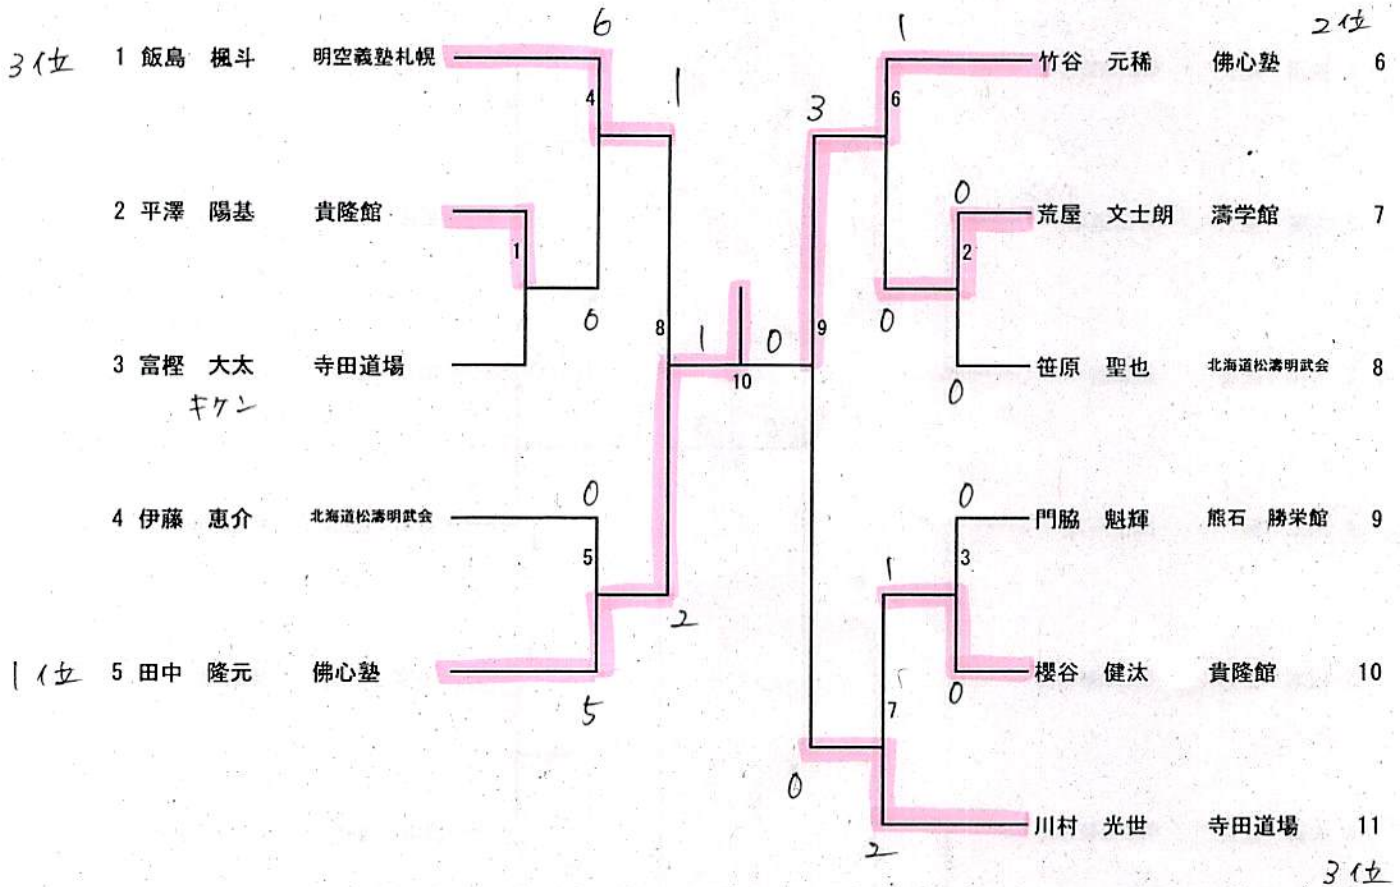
3位 1 飯島 楓斗 明空義塾札幌
2 平澤 陽基 貴隆館
3 富樫 大太 寺田道場
キケン
4 伊藤 恵介 北海道松濤明武会
1位 5 田中 隆元 佛心塾

6
4
1
1
0
8
2
0
5
5
1
10
0
9
3

2位
竹谷 元稀 佛心塾 6
荒屋 文士朗 濤学館 7
笹原 聖也 北海道松濤明武会 8
門脇 魁輝 熊石 勝栄館 9
櫻谷 健汰 貴隆館 10
川村 光世 寺田道場 11
3位

1
6
0
2
0
0
0
3
1
0
7
0
2